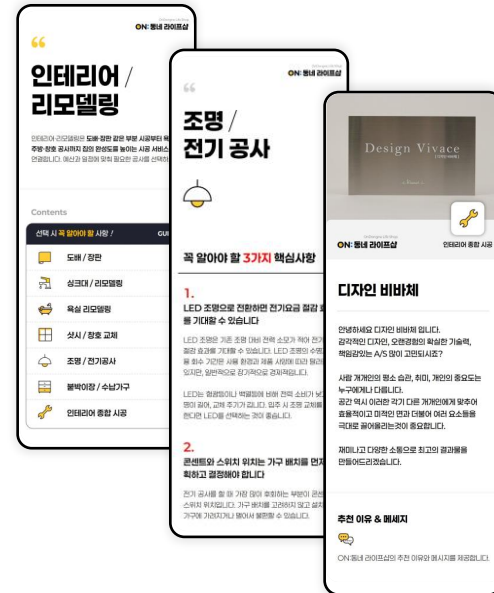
ON: 동네 라이프샵

“

인테리어 / 리모델링

인테리어 리모델링은 도배·장판 같은 부분 시공부터 욕 주방·창호 공사까지 집의 완성도를 높이는 시공 서비스 연결합니다. 예산과 일정에 맞춰 필요한 공사를 선택하

Contents

선택 시 꼭 알아야 할 사항 ! GUI

도배 / 장판

싱크대 / 리모델링

욕실 리모델링

샷시 / 창호 교체

조명 / 전기공사

붙박이장 / 수납가구

인테리어 종합 시공

ON: 동네 라이프샵

“

조명 / 전기 공사

꼭 알아야 할 3가지 핵심사항

1.

LED 조명으로 전환하면 전기요금 절감 을 기대할 수 있습니다

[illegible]

2.

콘센트와 스위치 위치는 가구 배치를 먼저 확하고 결정해야 합니다

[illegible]

Design Vivace

ON: 동네 라이프샵

인테리어 종합 시공

디자인 비바체

안녕하세요 디자인 비바체 입니다. 감각적인 디자인, 오랜경험의 확실한 기술력, 책임감있는 A/S 많이 고민되시죠?

사람 개개인의 평소 습관, 취미, 개인의 중요도는 누구에게나 다릅니다. 공간 역시 이러한 각기 다른 거게인에 맞추어 효율적이고 미적인 면과 더불어 여러 요소들을 극대로 끌어올리는것이 중요합니다.

재미나고 다양한 소통으로 최고의 결과물을 만들어드리겠습니다.

추천 이유 & 메세지

ON:동네 라이프샵의 추천 이유와 메시지를 제공합니다.